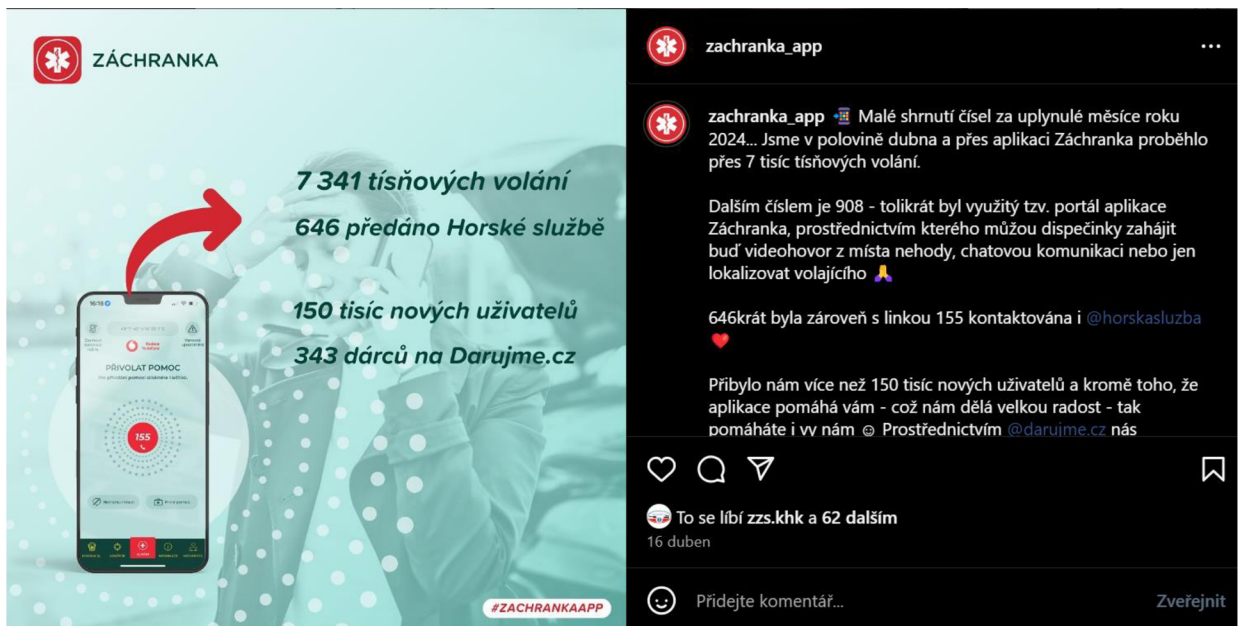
ZÁCHRANKA

7 341 tísňových volání
646 předáno Horské službě

150 tisíc nových uživatelů
343 dárců na Darujme.cz

16:16

PŘIVOLAT POMOC

155

#ZACHRANKAAPP

zachranka_app

zachranka_app Malé shrnutí čísel za uplynulé měsíce roku 2024... Jsme v polovině dubna a přes aplikaci Záchranka proběhlo přes 7 tisíc tísňových volání.

Dalším číslem je 908 - tolikrát byl využitý tzv. portál aplikace Záchranka, prostřednictvím kterého můžou dispečinky zahájit buď videohovor z místa nehody, chatovou komunikaci nebo jen lokalizovat volajícího 🙏

646krát byla zároveň s linkou 155 kontaktována i @horskasluzba ❤️

Přibylo nám více než 150 tisíc nových uživatelů a kromě toho, že aplikace pomáhá vám - což nám dělá velkou radost - tak pomáháte i vy nám ☺ Prostřednictvím @darujme.cz nás

To se líbí zzs.khk a 62 dalším
16 duben

Přidejte komentář...
Zveřejnit